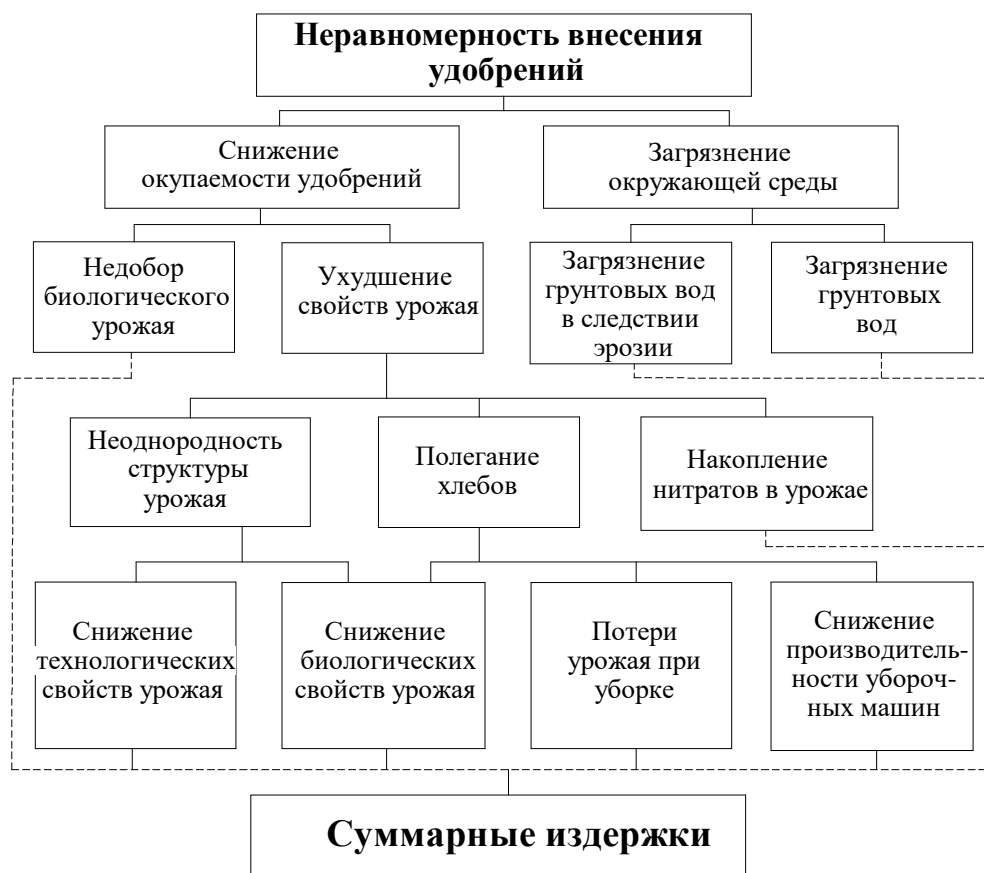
Неравномерность внесения удобрений

Снижение окупаемости удобрений

Загрязнение окружающей среды

Недобор биологического урожая

Ухудшение свойств урожая

Загрязнение грунтовых вод в следствии эрозии

Загрязнение грунтовых вод

Неоднородность структуры урожая

Полегание хлебов

Накопление нитратов в урожае

Снижение технологических свойств урожая

Снижение биологических свойств урожая

Потери урожая при уборке

Снижение производительности уборочных машин

Суммарные издержки